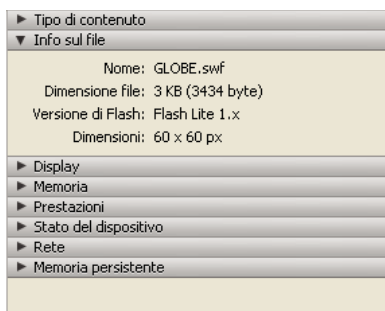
► Tipo di contenuto
▼ Info sul file

Nome: GLOBE.swf
Dimensione file: 3 KB (3434 byte)
Versione di Flash: Flash Lite 1.x
Dimensioni: 60 x 60 px

► Display
► Memoria
► Prestazioni
► Stato del dispositivo
► Rete
► Memoria persistente